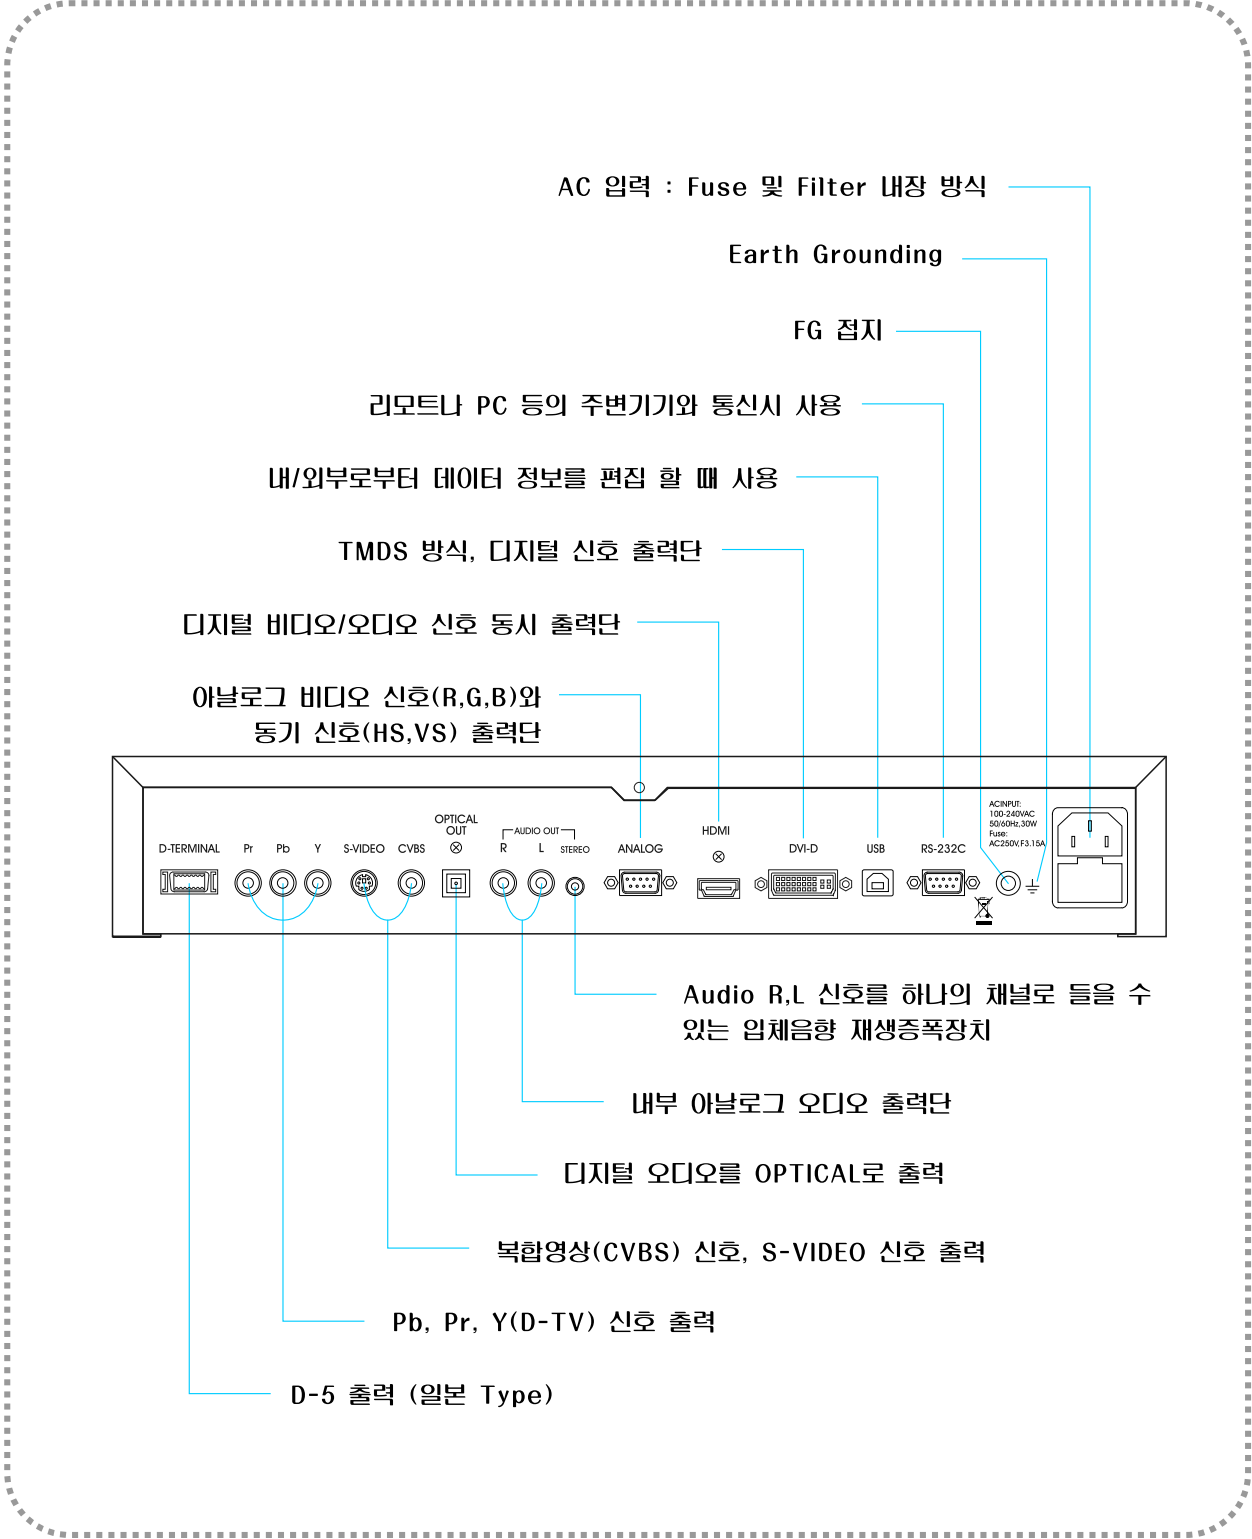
AC 입력 : Fuse 및 Filter 내장 방식

Earth Grounding

FG 접지

리모트나 PC 등의 주변기기와 통신시 사용

내/외부로부터 데이터 정보를 편집 할 때 사용

TMDS 방식, 디지털 신호 출력단

디지털 비디오/오디오 신호 동시 출력단

아날로그 비디오 신호(R,G,B)와 동기 신호(HS,VS) 출력단

D-TERMINAL Pr Pb Y S-VIDEO CVBS OPTICAL OUT AUDIO OUT R L STEREO ANALOG HDMI DVI-D USB RS-232C

ACINPUT: 100-240VAC 50/60Hz,30W Fuse: AC250V,F3.15A

Audio R,L 신호를 하나의 채널로 들을 수 있는 입체음향 재생증폭장치

내부 아날로그 오디오 출력단

디지털 오디오를 OPTICAL로 출력

복합영상(CVBS) 신호, S-VIDEO 신호 출력

Pb, Pr, Y(D-TV) 신호 출력

D-5 출력 (일본 Type)